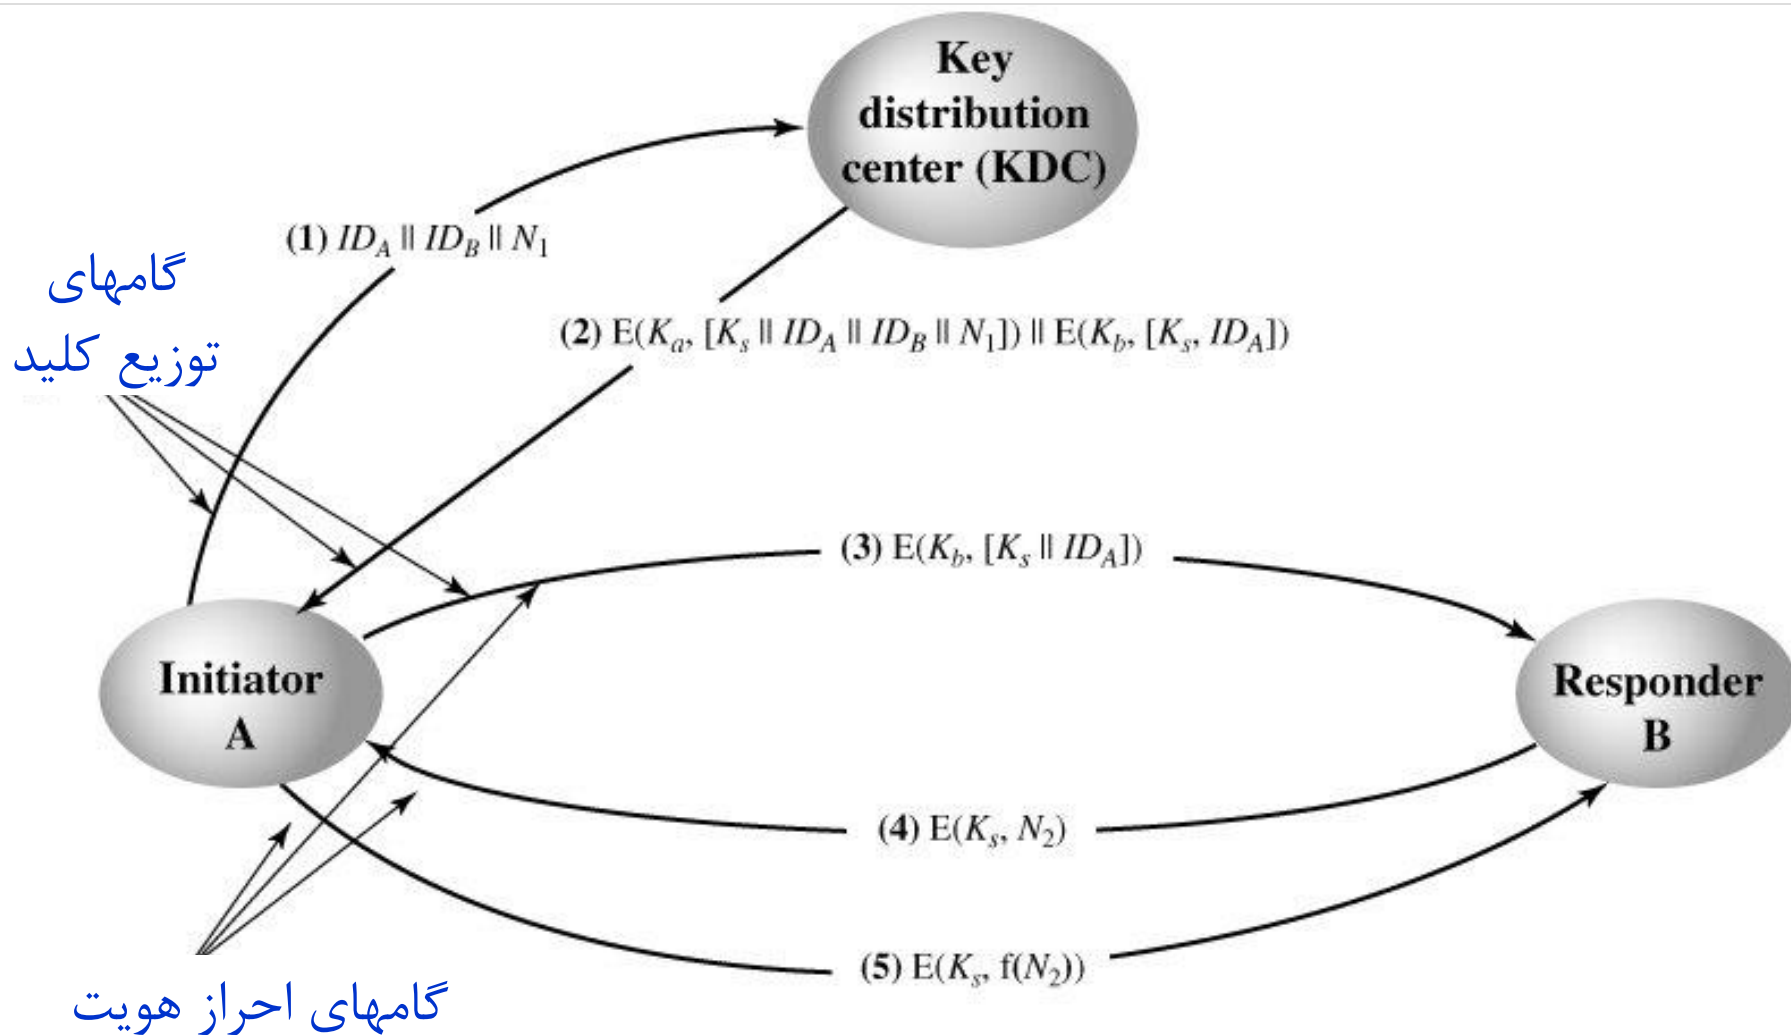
Key distribution center (KDC)

(1) $ID_A \| ID_B \| N_1$

گامهای توزیع کلید

(2) $E(K_a, [K_s \| ID_A \| ID_B \| N_1]) \| E(K_b, [K_s, ID_A])$

(3) $E(K_b, [K_s \| ID_A])$

Initiator A

Responder B

(4) $E(K_s, N_2)$

(5) $E(K_s, f(N_2))$

گامهای احراز هویت